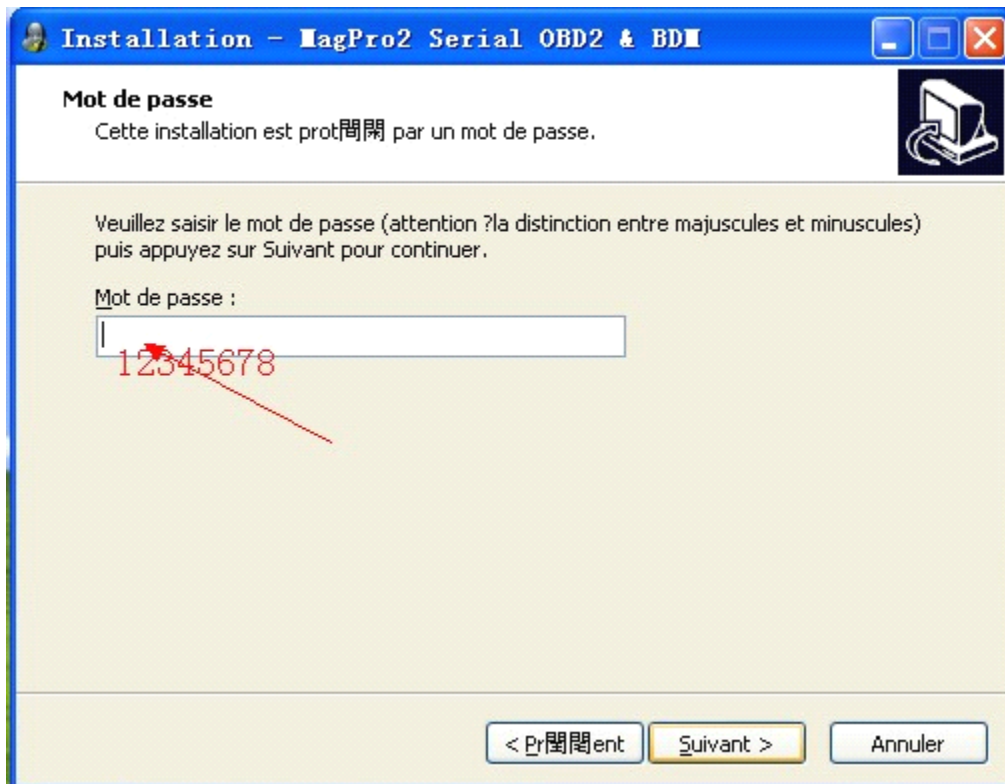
Installation - MagPro2 Serial OBD2 & BDM

Mot de passe
Cette installation est prot閫閑 par un mot de passe.

Veuillez saisir le mot de passe (attention ?la distinction entre majuscules et minuscules) puis appuyez sur Suivant pour continuer.

Mot de passe :

12345678

< Pr閮閮ent
Suivant >
Annuler